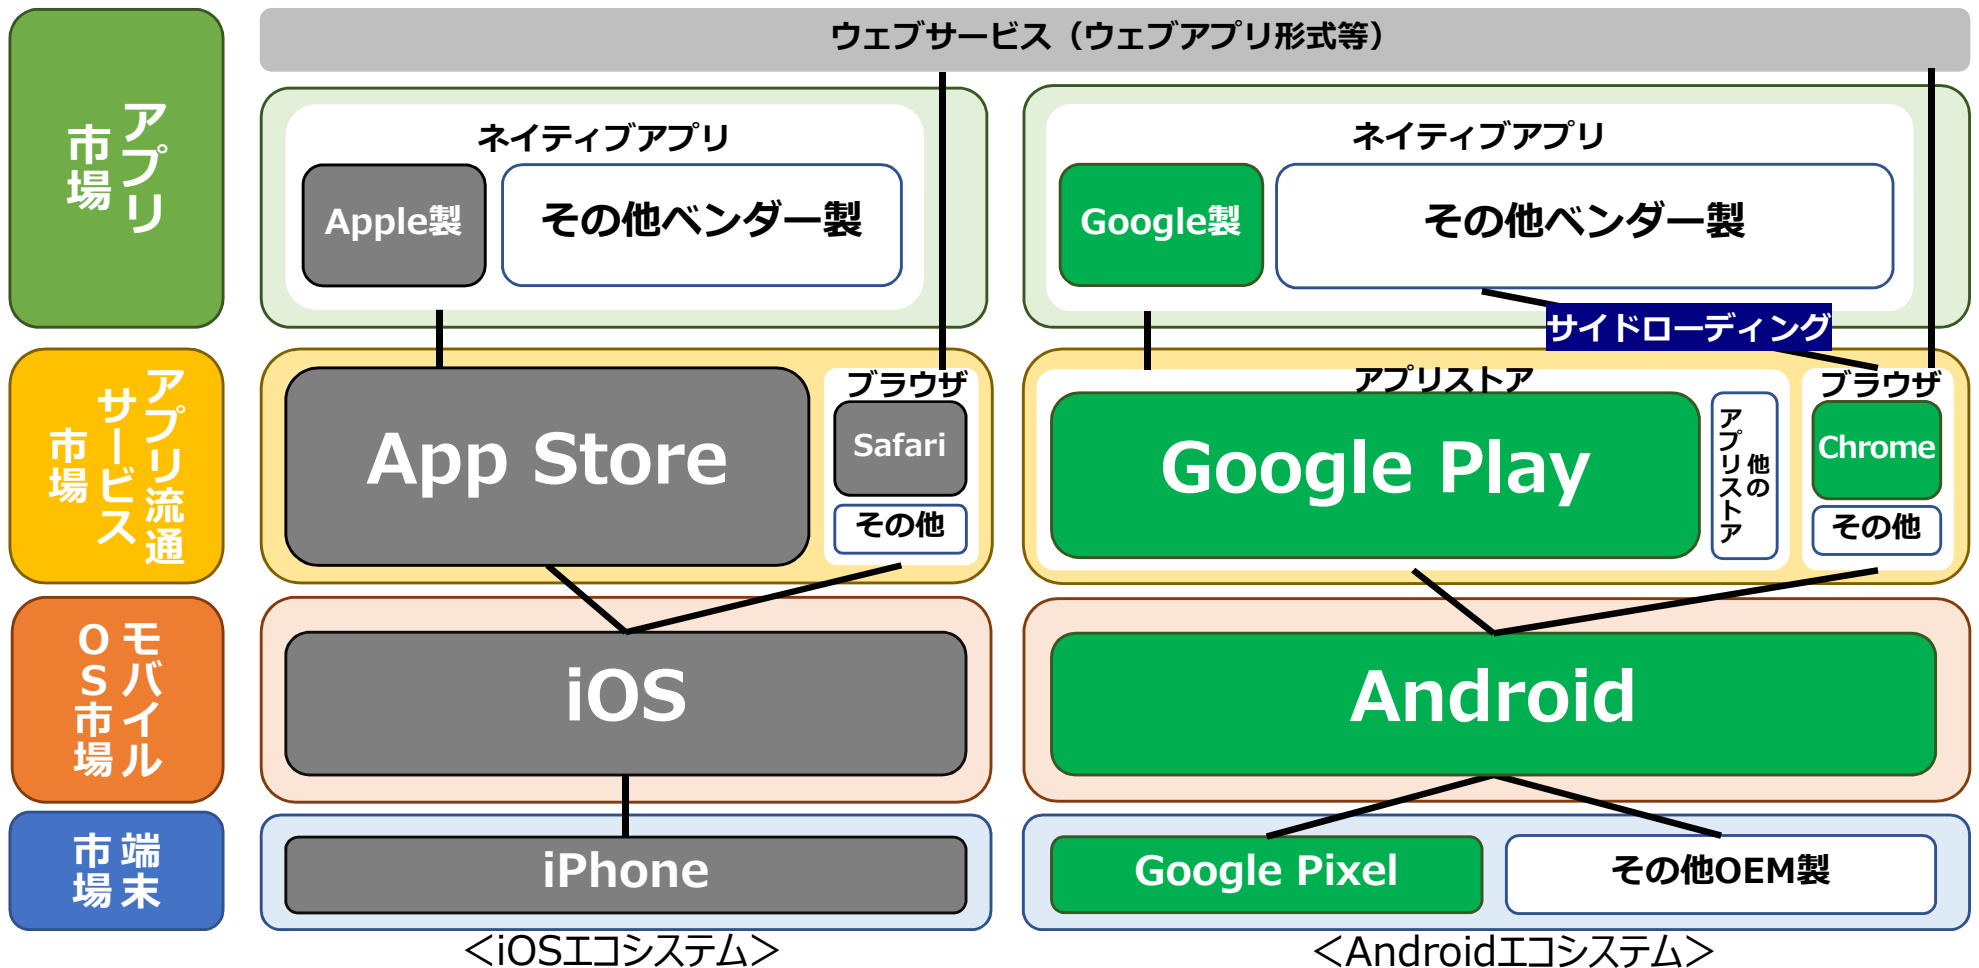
アプリ市場

アプリ流通サービス市場

モバイルOS市場

端末市場

ウェブサービス（ウェブアプリ形式等）

ネイティブアプリ

Apple製

その他ベンダー製

ブラウザ

App Store

Safari

その他

iOS

iPhone

<iOSエコシステム>

ネイティブアプリ

Google製

その他ベンダー製

サイドローディング

アプリストア

ブラウザ

Google Play

他のアプリストア

Chrome

その他

Android

Google Pixel

その他OEM製

<Androidエコシステム>